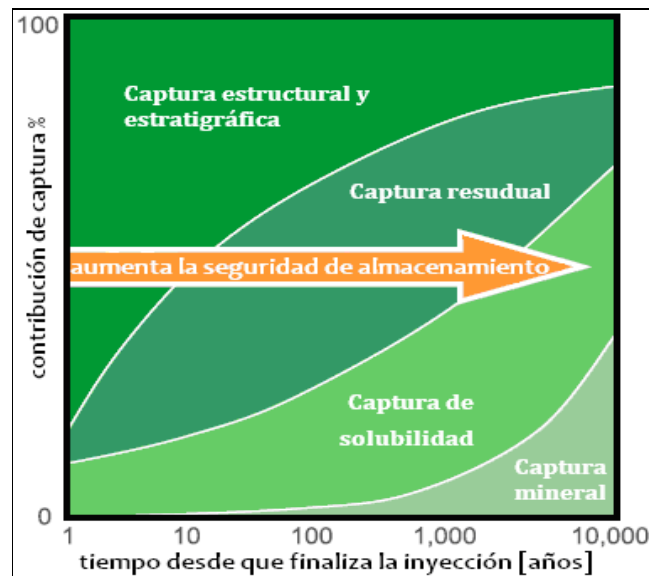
100

contribución de captura %

Captura estructural y estratigráfica

Captura resudual

aumenta la seguridad de almacenamiento

Captura de solubilidad

Captura mineral

0

1

10

100

1,000

10,000

tiempo desde que finaliza la inyección [años]